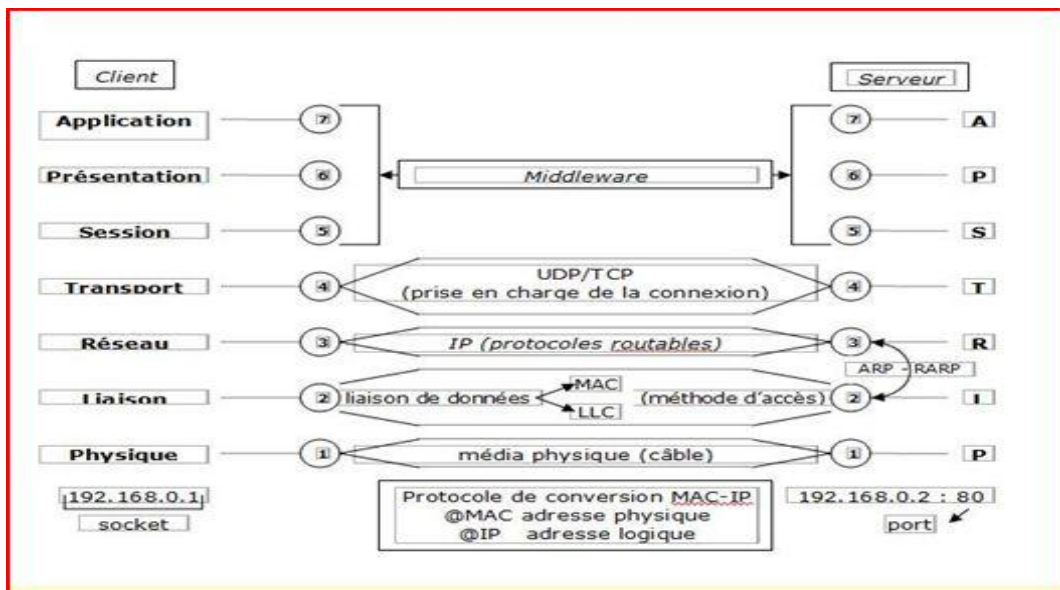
Client

Serveur

Application

7

7

A

Présentation

6

Middleware

6

P

Session

5

5

S

Transport

4

UDP/TCP (prise en charge de la connexion)

4

T

Réseau

3

IP (protocoles routables)

3

R

ARP - RARP

Liaison

2

liaison de données

MAC

LLC

(méthode d'accès)

2

L

Physique

1

média physique (câble)

1

P

192.168.0.1

socket

Protocole de conversion MAC-IP
@MAC adresse physique
@IP adresse logique

192.168.0.2 : 80

port